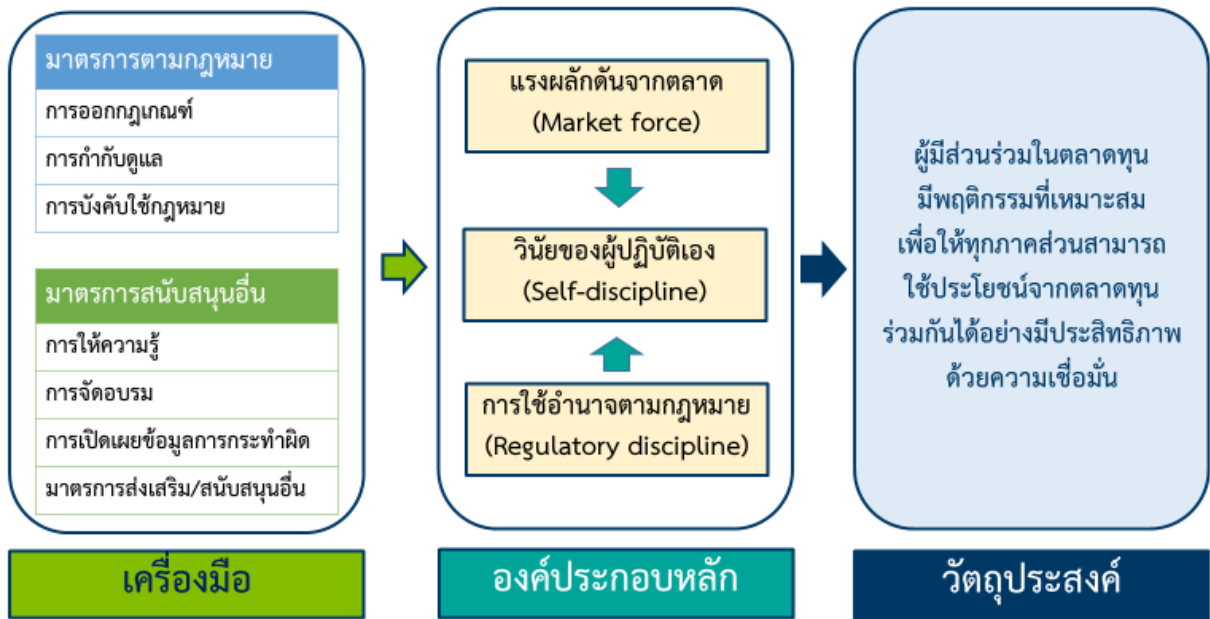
มาตรการตามกฎหมาย

การออกกฎเกณฑ์

การกำกับดูแล

การบังคับใช้กฎหมาย

มาตรการสนับสนุนอื่น

การให้ความรู้

การจัดอบรม

การเปิดเผยข้อมูลการกระทำผิด

มาตรการส่งเสริม/สนับสนุนอื่น

แรงผลักดันจากตลาด (Market force)

วินัยของผู้ปฏิบัติเอง (Self-discipline)

การใช้อำนาจตามกฎหมาย (Regulatory discipline)

ผู้มีส่วนร่วมในตลาดทุน มีพฤติกรรมที่เหมาะสม เพื่อให้ทุกภาคส่วนสามารถ ใช้ประโยชน์จากตลาดทุน ร่วมกันได้อย่างมีประสิทธิภาพ ด้วยความเชื่อมั่น

เครื่องมือ

องค์ประกอบหลัก

วัตถุประสงค์